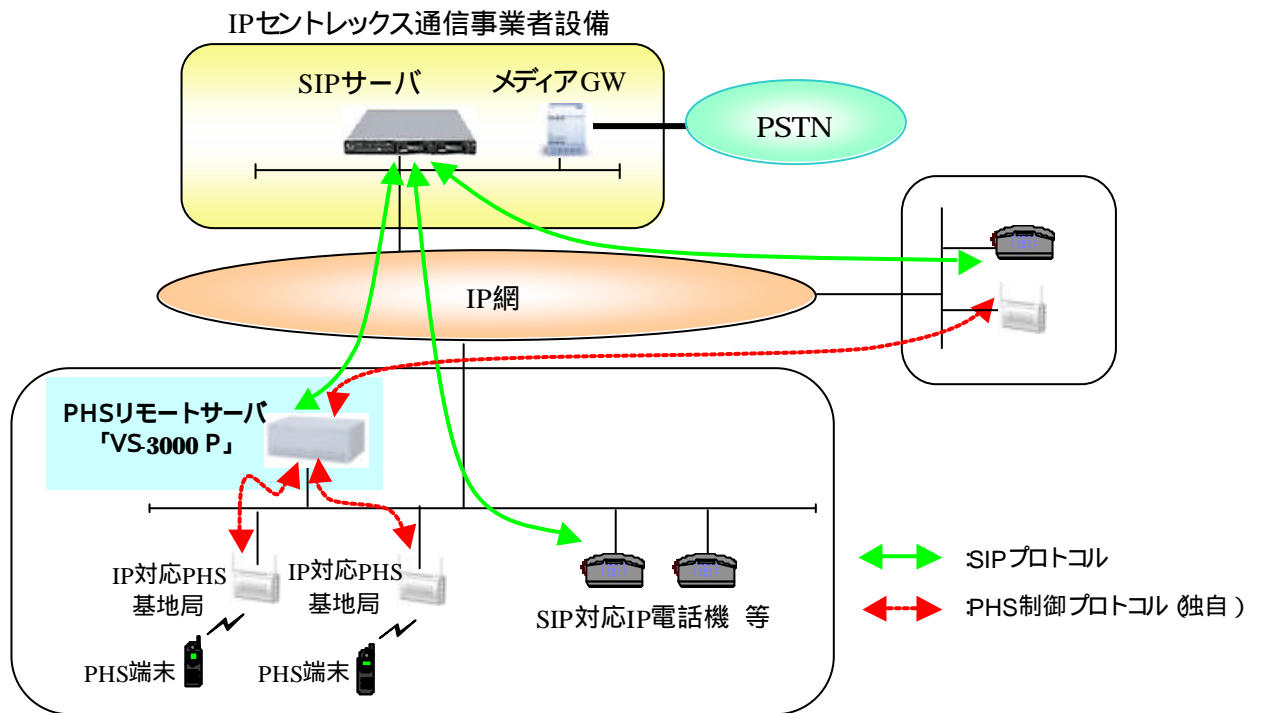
IPセントレックス通信事業者設備

SIPサーバ

メディアGW

PSTN

IP網

PHSリモートサーバ
「VS-3000 P」

IP対応PHS
基地局

IP対応PHS
基地局

SIP対応IP電話機 等

PHS端末

PHS端末

:SIPプロトコル

:PHS制御プロトコル (独自)